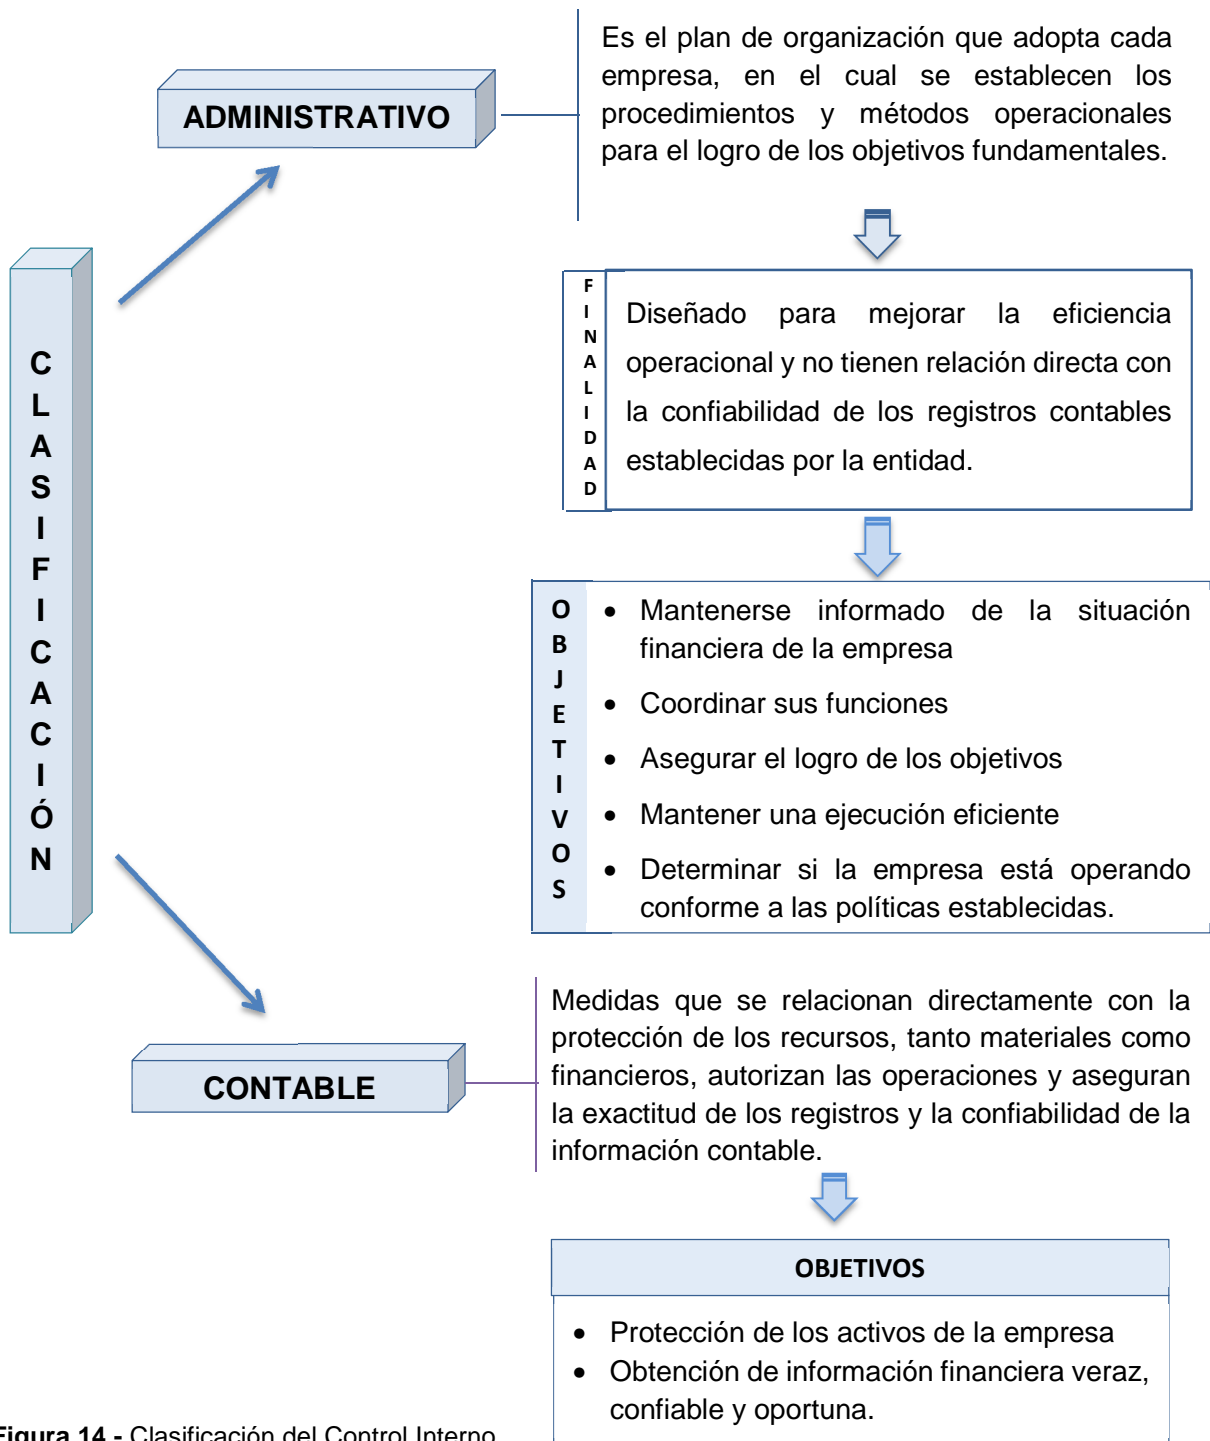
CLASIFICACIÓN

ADMINISTRATIVO

Es el plan de organización que adopta cada empresa, en el cual se establecen los procedimientos y métodos operacionales para el logro de los objetivos fundamentales.

FINALIDAD

Diseñado para mejorar la eficiencia operacional y no tienen relación directa con la confiabilidad de los registros contables establecidas por la entidad.

OBJETIVOS

- Mantenerse informado de la situación financiera de la empresa
- Coordinar sus funciones
- Asegurar el logro de los objetivos
- Mantener una ejecución eficiente
- Determinar si la empresa está operando conforme a las políticas establecidas.

CONTABLE

Medidas que se relacionan directamente con la protección de los recursos, tanto materiales como financieros, autorizan las operaciones y aseguran la exactitud de los registros y la confiabilidad de la información contable.

OBJETIVOS

- Protección de los activos de la empresa
- Obtención de información financiera veraz, confiable y oportuna.

Figura 14 - Clasificación del Control Interno